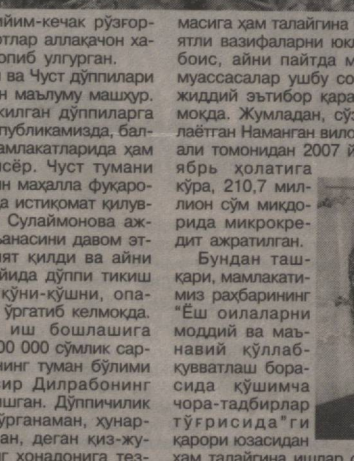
айим-кечак рўзғор-
этлар аллақачон ха-
опиб улгурган.
ва Чуст дўппилари
ни маълуму машҳур.
килган дўппиларга
публикамизда, бала-
мамлакатларида ҳам
исёр. Чуст тумани
ён маҳалла фуқаро-
а истиқомат қилув-
Сулаймонова аж-
ьанасини давом эт-
ат қилди ва айни
йида дўппи тикиш
кўни-қўшни, опа-
ўргатиб келмоқда.
иш бошлашига
00 000 сўмлик сар-
нинг туман бўлими
ир Дилрабонинг
шган. Дўппичилик
ўрганаман, ҳунар-
ган, деган қиз-жу-
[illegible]

масига ҳам талайгина
ятли вазифаларни юк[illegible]
боис, айни пайтда м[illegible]
муассасалар ушбу со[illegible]
жиддий эътибор қара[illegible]
моқда. Жумладан, сў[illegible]
лаётган Наманган ви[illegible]
али томонидан 2007 й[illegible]
ябрь ҳолатига
кўра, 210,7 мил-
лион сўм миқдо-
рида микрокре-
дит ажратилган.
Бундан таш-
қари, мамлакати-
миз раҳбарининг
"Ёш оилаларни
моддий ва маъ-
навий қўллаб-
қувватлаш бора-
сида қўшимча
чора-тадбирлар
тўғрисида"ги
қарори юзасидан
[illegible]